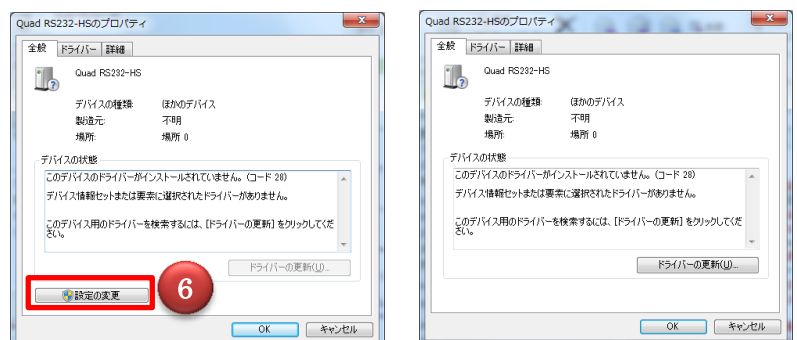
Quad RS232-HSのプロパティ

全般 ドライバー 詳細

Quad RS232-HS

デバイスの種類: ほかのデバイス
製造元: 不明
場所: 場所 0

デバイスの状態

このデバイスのドライバーがインストールされていません。(コード 28)

デバイス情報セットまたは要素に選択されたドライバーがありません。

このデバイス用のドライバーを検索するには、[ドライバーの更新] をクリックしてください。

ドライバーの更新(U)...

設定の変更

6

OK キャンセル

Quad RS232-HSのプロパティ

全般 ドライバー 詳細

Quad RS232-HS

デバイスの種類: ほかのデバイス
製造元: 不明
場所: 場所 0

デバイスの状態

このデバイスのドライバーがインストールされていません。(コード 28)

デバイス情報セットまたは要素に選択されたドライバーがありません。

このデバイス用のドライバーを検索するには、[ドライバーの更新] をクリックしてください。

ドライバーの更新(U)...

OK キャンセル